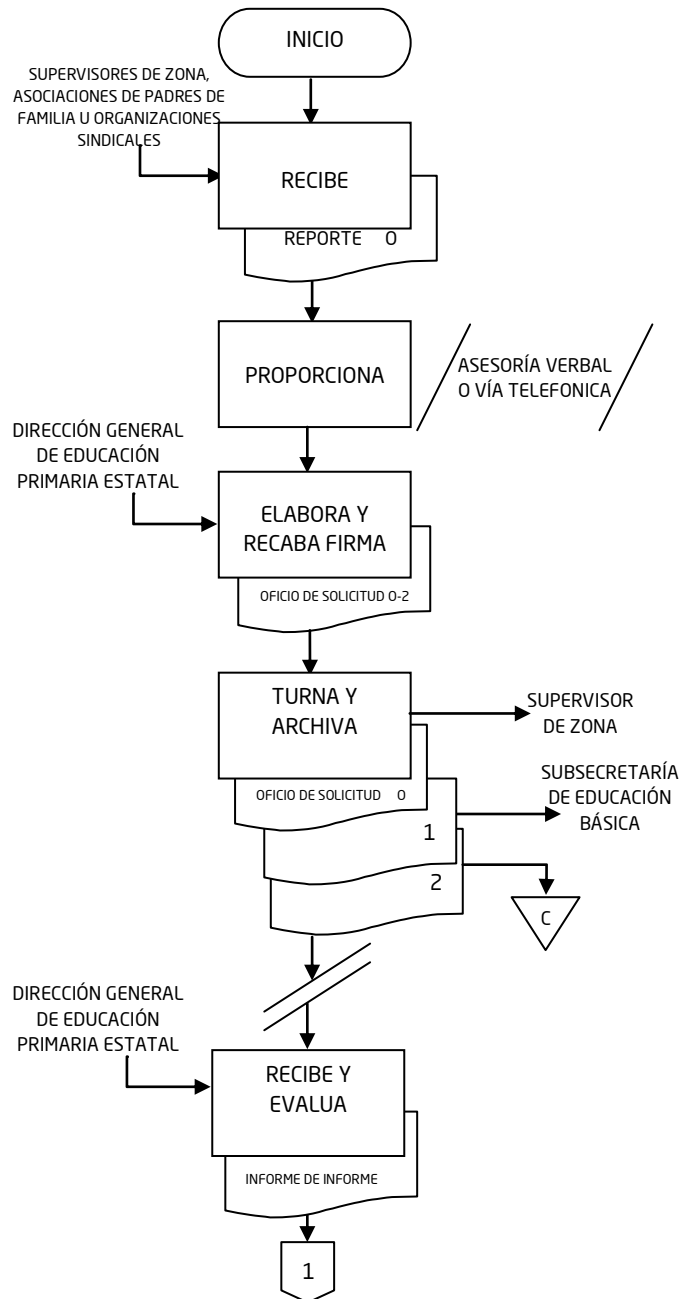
INICIO

SUPERVISORES DE ZONA, ASOCIACIONES DE PADRES DE FAMILIA U ORGANIZACIONES SINDICALES

RECIBE

REPORTE O

PROPORCIONA

ASESORÍA VERBAL O VÍA TELEFONICA

DIRECCIÓN GENERAL DE EDUCACIÓN PRIMARIA ESTATAL

ELABORA Y RECABA FIRMA

OFICIO DE SOLICITUD O-2

TURNA Y ARCHIVA

SUPERVISOR DE ZONA

OFICIO DE SOLICITUD O

1

2

SUBSECRETARÍA DE EDUCACIÓN BÁSICA

C

DIRECCIÓN GENERAL DE EDUCACIÓN PRIMARIA ESTATAL

RECIBE Y EVALUA

INFORME DE INFORME

1